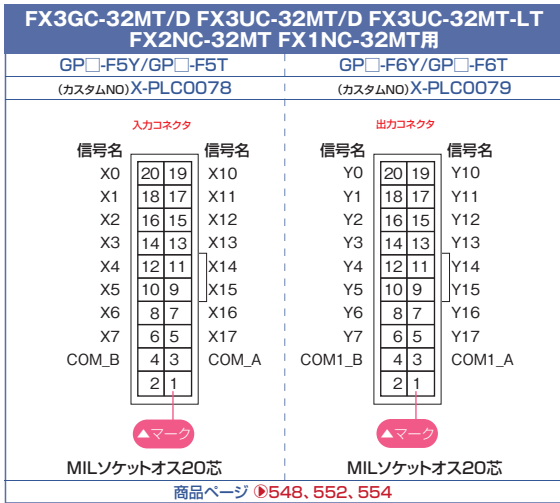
FX3GC-32MT/D FX3UC-32MT/D FX3UC-32MT-LT FX2NC-32MT FX1NC-32MT用

| GP□-F5Y/GP□-F5T | GP□-F6Y/GP□-F6T |
|---|---|
| (カスタムNO)X-PLC0078 | (カスタムNO)X-PLC0079 |

入力コネクタ

| 信号名 | | | 信号名 |
|---|---|---|---|
| X0 | 20 | 19 | X10 |
| X1 | 18 | 17 | X11 |
| X2 | 16 | 15 | X12 |
| X3 | 14 | 13 | X13 |
| X4 | 12 | 11 | X14 |
| X5 | 10 | 9 | X15 |
| X6 | 8 | 7 | X16 |
| X7 | 6 | 5 | X17 |
| COM_B | 4 | 3 | COM_A |
| | 2 | 1 | |

▲マーク

MILソケットオス20芯

出力コネクタ

| 信号名 | | | 信号名 |
|---|---|---|---|
| Y0 | 20 | 19 | Y10 |
| Y1 | 18 | 17 | Y11 |
| Y2 | 16 | 15 | Y12 |
| Y3 | 14 | 13 | Y13 |
| Y4 | 12 | 11 | Y14 |
| Y5 | 10 | 9 | Y15 |
| Y6 | 8 | 7 | Y16 |
| Y7 | 6 | 5 | Y17 |
| COM1_B | 4 | 3 | COM1_A |
| | 2 | 1 | |

▲マーク

MILソケットオス20芯

商品ページ ▶548、552、554